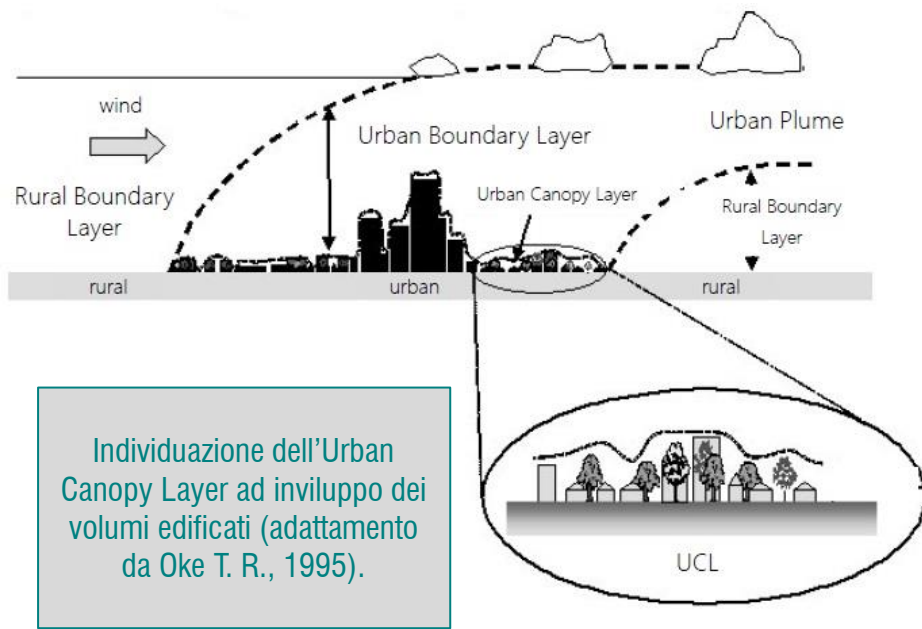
wind

Rural Boundary Layer

Urban Boundary Layer

Urban Plume

Urban Canopy Layer

Rural Boundary Layer

rural

urban

rural

Individuazione dell'Urban Canopy Layer ad inviluppo dei volumi edificati (adattamento da Oke T. R., 1995).

UCL